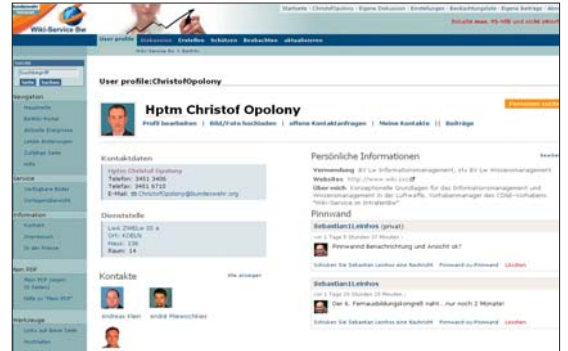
Wiki-Service Bw

Startseite · ChristofOpolony · Eigene Diskussion · Einstellungen · Beobachtungsliste · Eigene Beiträge · Abm

User profile Diskussion Erstellen Schützen Beobachten aktualisieren

User profile:ChristofOpolony

Hptm Christof Opolony

Profil bearbeiten | Bild/Foto hochladen | offene Kontaktanfragen | Meine Kontakte | Beiträge

Kontaktdaten

Hptm Christof Opolony
Telefon: 3451 3406
Telefax: 3451 6715
E-Mail: ChristofOpolony@bundeswehr.org

Dienststelle

Lwk ZHKLw III a
Ort: KÖLN
Haus: 136
Raum: 14

Kontakte

Alle anzeigen

Andreas Klein André Pienschkies

Persönliche Informationen

Verwendung BV Lw Informationsmanagement, stv BV Lw Wissensmanagement
Websites http://www.wiki.svc
Über mich Konzeptionelle Grundlagen für das Informationsmanagement und Wissensmanagement in der Luftwaffe, Vorhabenmanager des CD&E-Vorhabens "Wiki-Service im Intranet Bw"

Pinnwand

Sebastian1Leinhos (privat)

Pinnwand Benachrichtigung und Ansicht ok?

Schicken Sie Sebastian Leinhos eine Nachricht Pinnwand-zu-Pinnwand Löschen

Sebastian1Leinhos

Der 5. Fernausbildungskongreß naht... nur noch 2 Monate!

Schicken Sie Sebastian Leinhos eine Nachricht Pinnwand-zu-Pinnwand Löschen

Suche
Suchbegriff
Seite Suchen

Navigation
Hauptseite
Portal
Aktuelle Ereignisse
Letzte Änderungen
Zufällige Seite
Hilfe

Service
Verfügbare Bilder
Vorlagenübersicht

Information
Kontakt
Impressum
In der Presse

Wiki PDF
Wiki PDF zeigen
Hilfe zu "Wiki PDF"

Werkzeuge
Links auf diese Seite
Hochladen